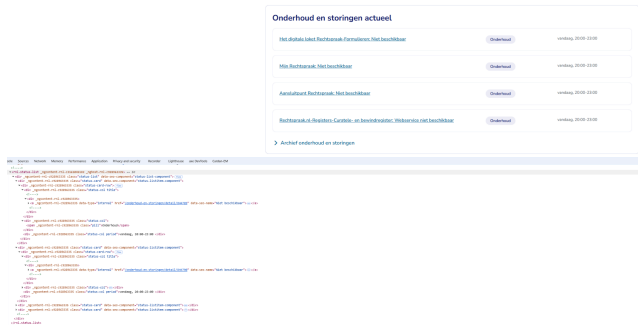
Onderhoud en storingen actueel

Het digitale loket Rechtspraak-Formulieren: Niet beschikbaar

Onderhoud

vandaag, 20:00-23:00

Mijn Rechtspraak: Niet beschikbaar

Onderhoud

vandaag, 20:00-23:00

Aansluitpunt Rechtspraak: Niet beschikbaar

Onderhoud

vandaag, 20:00-23:00

Rechtspraak.nl-Registers-Curatele- en bewindregister: Webservice niet beschikbaar

Onderhoud

vandaag, 20:00-23:00

Archief onderhoud en storingen

Elements Console Sources Network Memory Performance Application Privacy and security Recorder Lighthouse

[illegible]